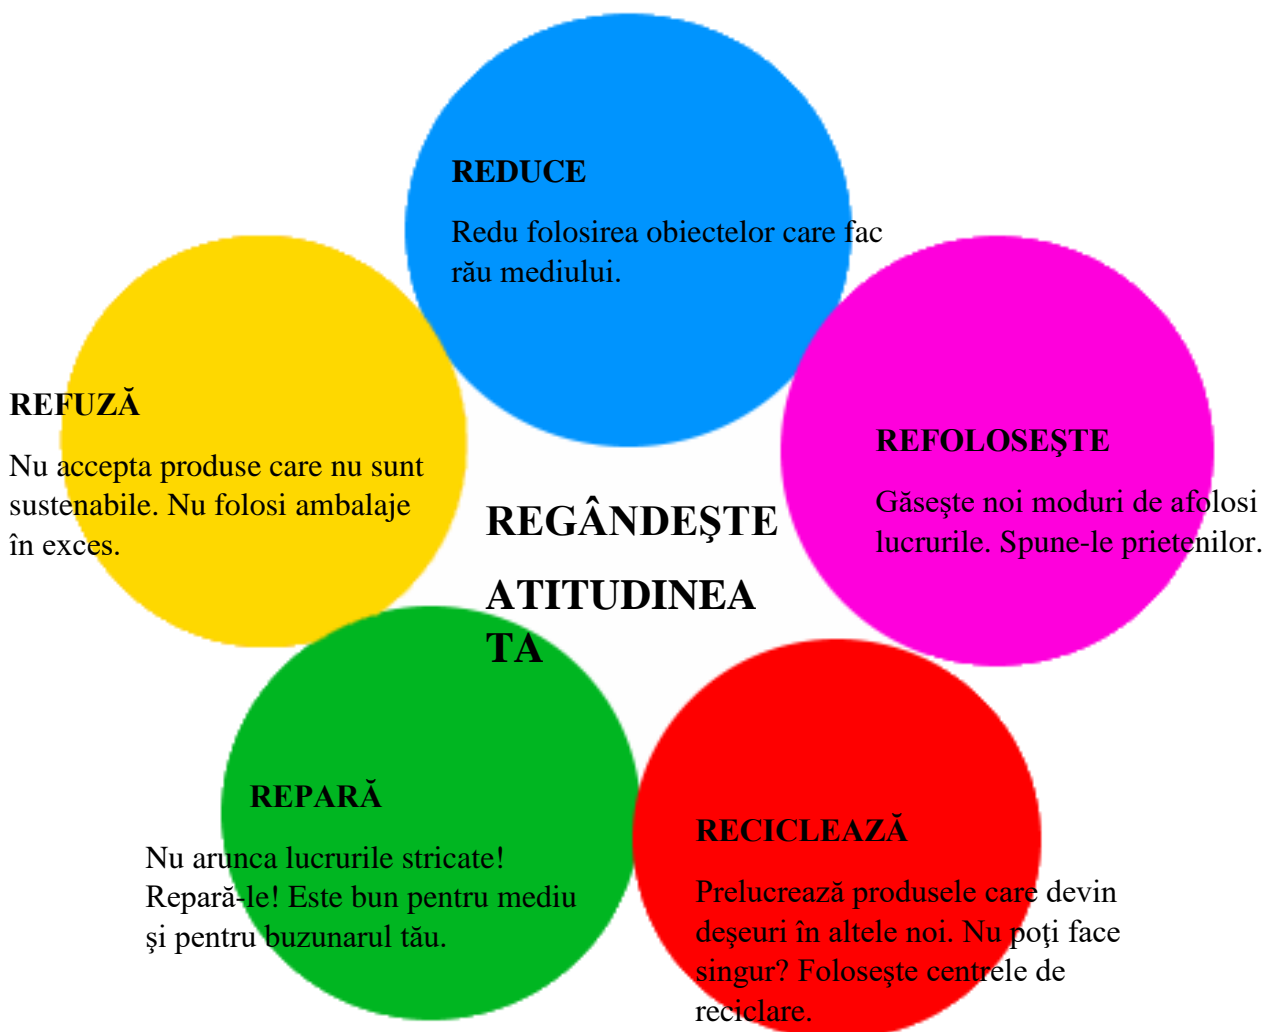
REDUCE

Redu folosirea obiectelor care fac rău mediului.

REFUZĂ

Nu accepta produse care nu sunt sustenabile. Nu folosi ambalaje în exces.

REGÂNDEŞTE ATITUDINEA TA

REFOLOSEŞTE

Găseşte noi moduri de afolosi lucrurile. Spune-le prietenilor.

REPARĂ

Nu arunca lucrurile stricate! Repară-le! Este bun pentru mediu şi pentru buzunarul tău.

RECICLEAZĂ

Prelucrează produsele care devin deşeuri în altele noi. Nu poţi face singur? Foloseşte centrele de reciclare.